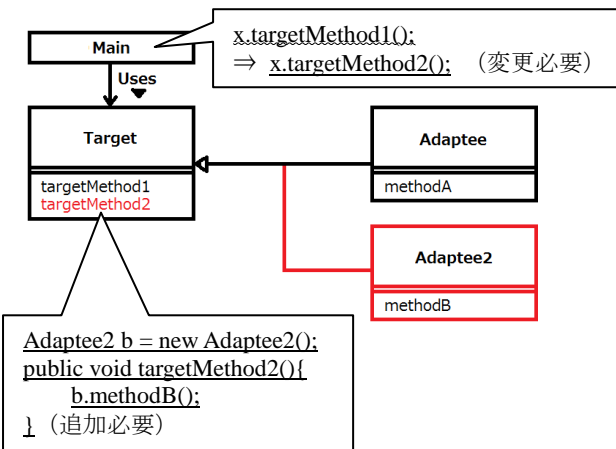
Main

x.targetMethod1();
⇒ x.targetMethod2(); （変更必要）

Uses

Target

targetMethod1
targetMethod2

Adaptee

methodA

Adaptee2

methodB

Adaptee2 b = new Adaptee2();
public void targetMethod2(){
b.methodB();
}（追加必要）